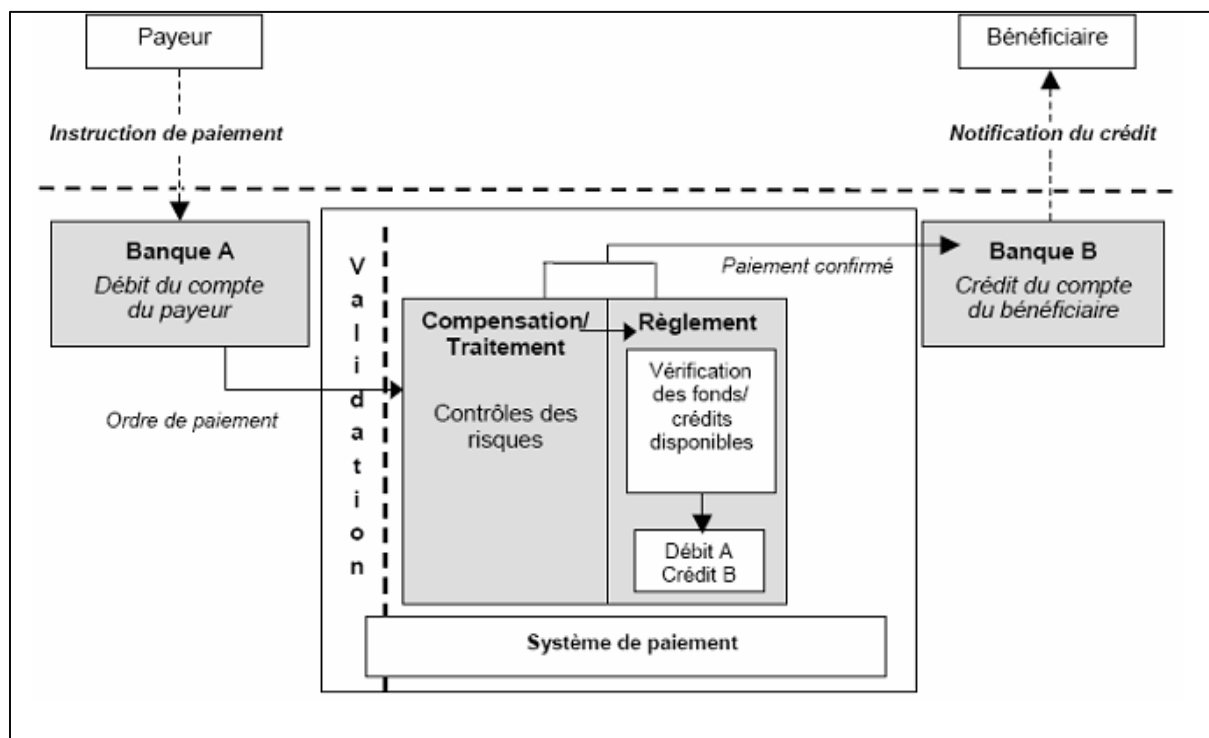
Payeur

Bénéficiaire

Instruction de paiement

Notification du crédit

Banque A
Débit du compte du payeur

Validation

Paiement confirmé

Banque B
Crédit du compte du bénéficiaire

Compensation/ Traitement

Règlement

Vérification des fonds/ crédits disponibles

Ordre de paiement

Contrôles des risques

Débit A
Crédit B

Système de paiement